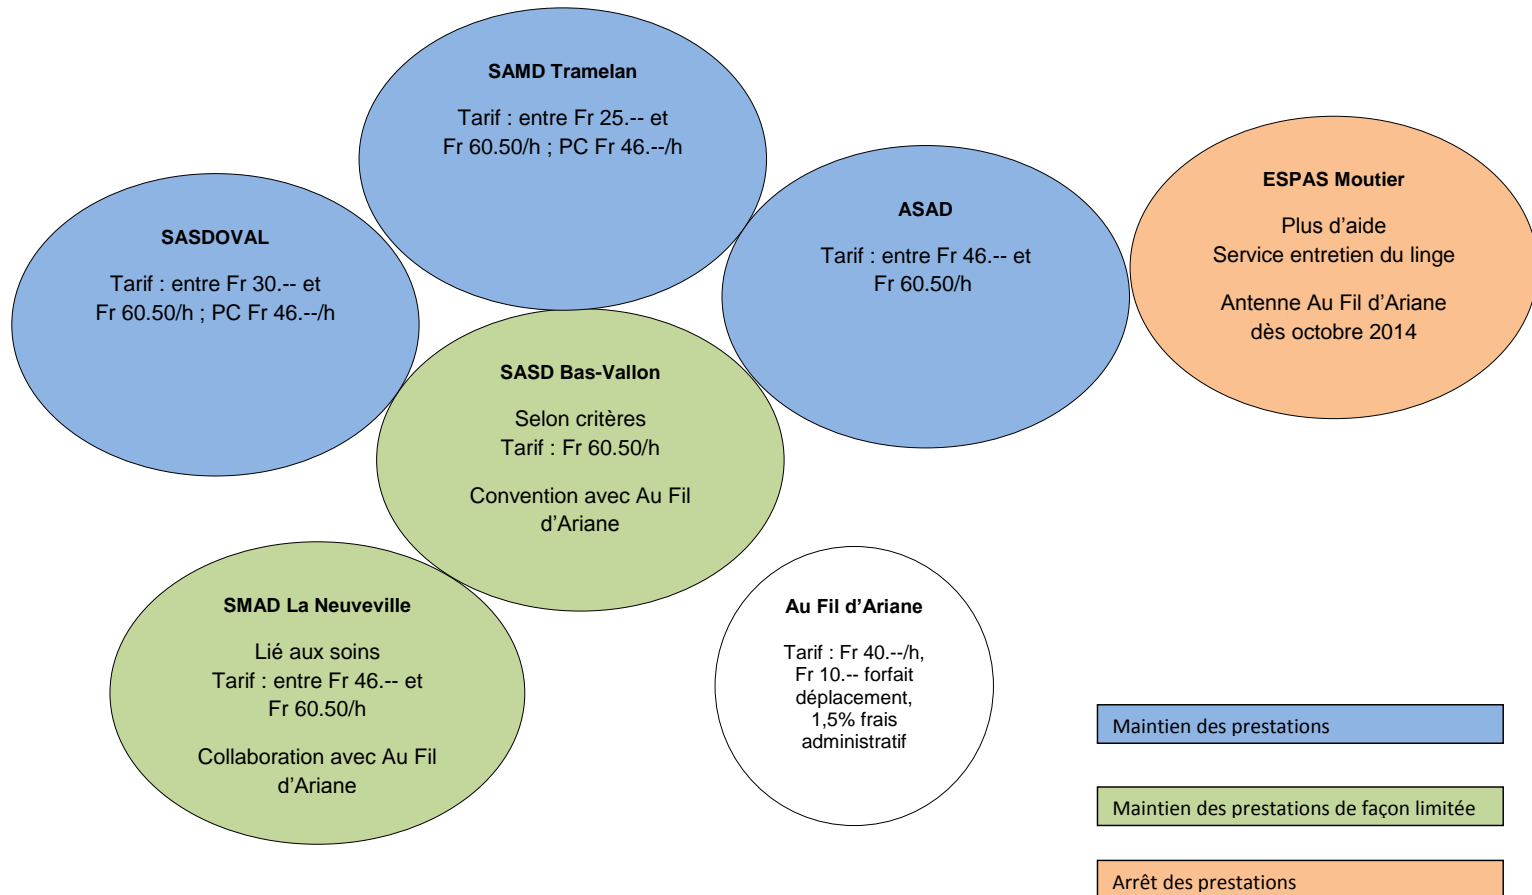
SAMD Tramelan

Tarif : entre Fr 25.-- et Fr 60.50/h ; PC Fr 46.--/h

SASDOVAL

Tarif : entre Fr 30.-- et Fr 60.50/h ; PC Fr 46.--/h

ASAD

Tarif : entre Fr 46.-- et Fr 60.50/h

ESPAS Moutier

Plus d’aide
Service entretien du linge

Antenne Au Fil d’Ariane dès octobre 2014

SASD Bas-Vallon

Selon critères
Tarif : Fr 60.50/h

Convention avec Au Fil d’Ariane

SMAD La Neuveville

Lié aux soins
Tarif : entre Fr 46.-- et Fr 60.50/h

Collaboration avec Au Fil d’Ariane

Au Fil d’Ariane

Tarif : Fr 40.--/h, Fr 10.-- forfait déplacement, 1,5% frais administratif

Maintien des prestations

Maintien des prestations de façon limitée

Arrêt des prestations